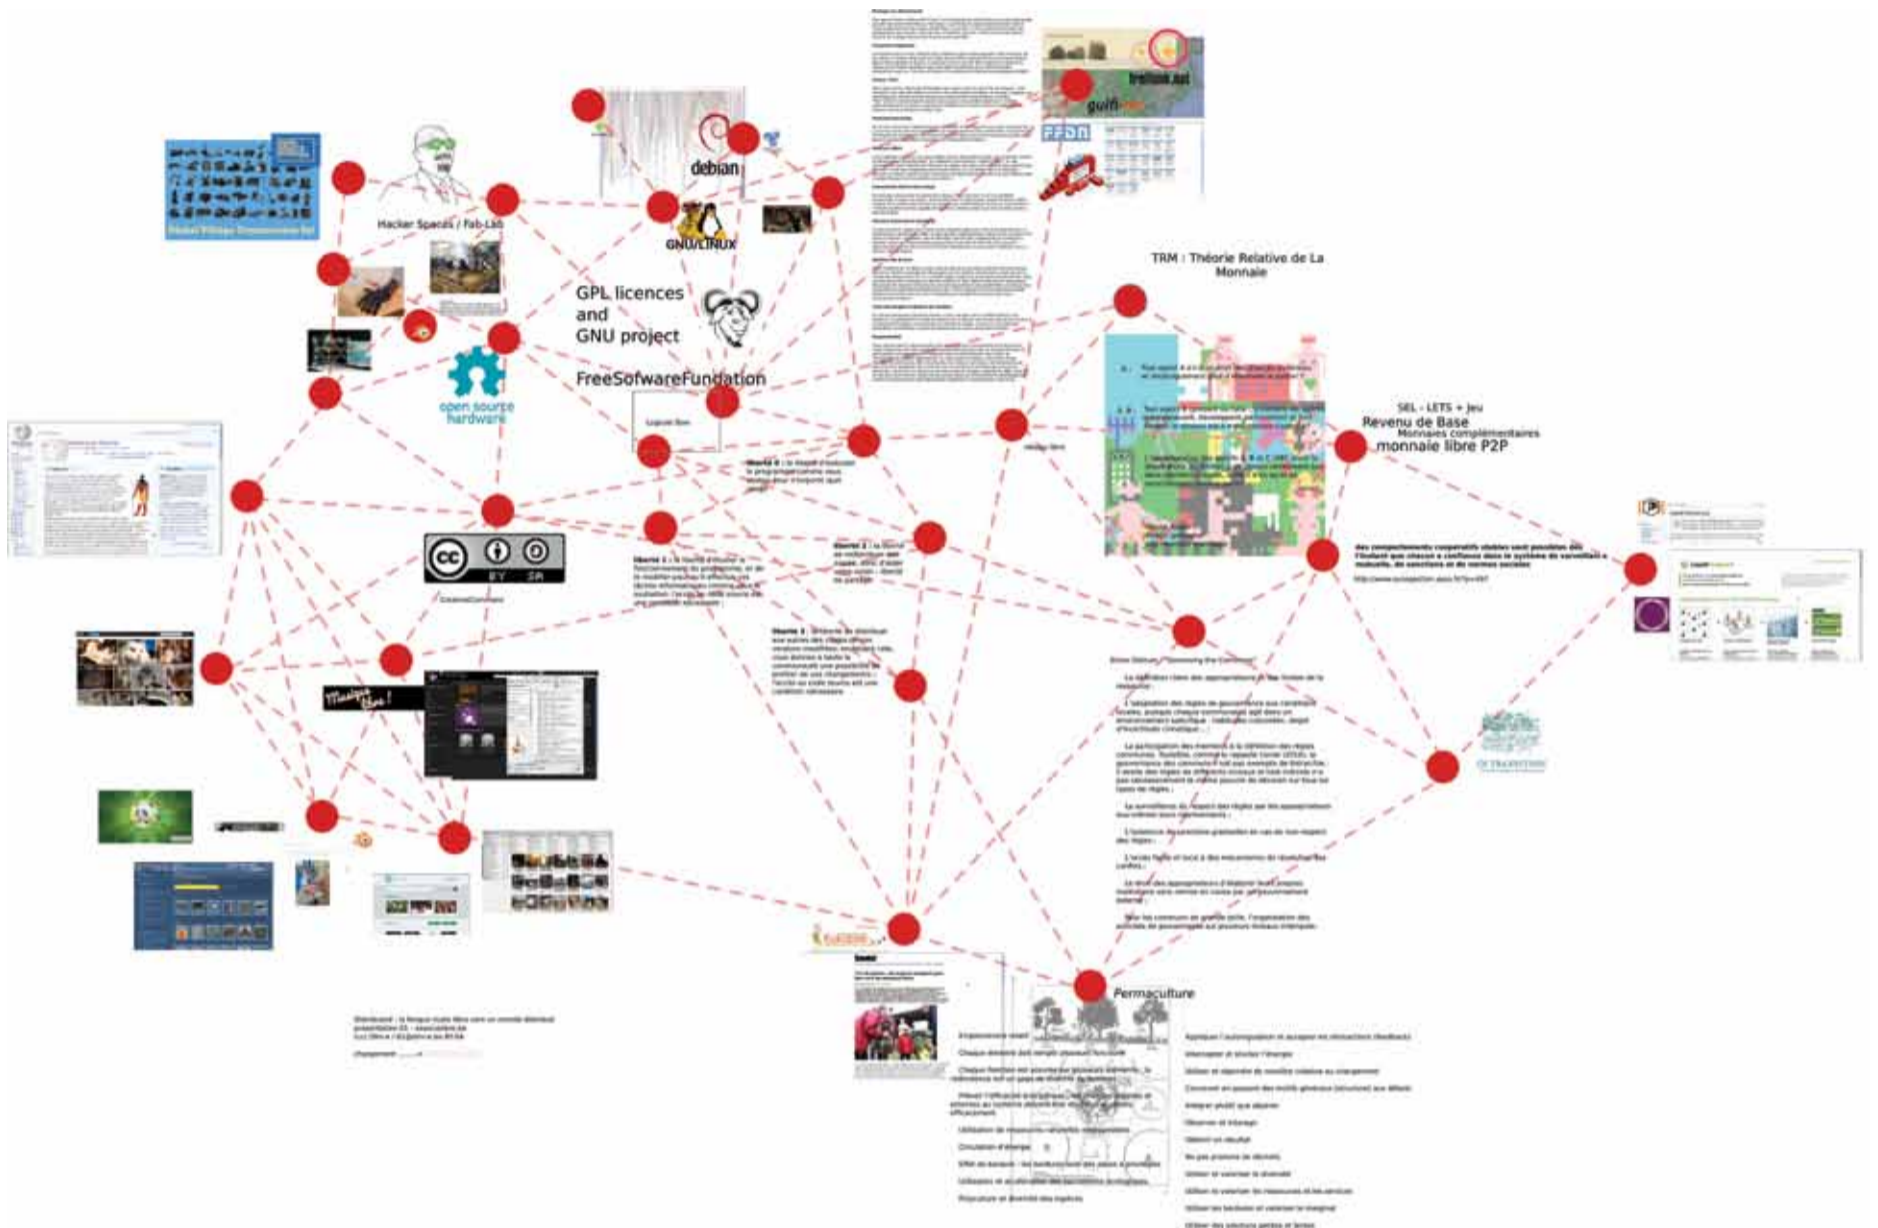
Hacker Spaces / Fab-Lab

debian

GNU/LINUX

GPL licences and GNU project

FreeSofwareFundation

open source hardware

Logiciel libre

freifunk.net

guifi.net

FFDN

TRM : Théorie Relative de La Monnaie

SEL - LETS + Jeu
Revenu de Base
Monnaies complémentaires
monnaie libre P2P

BY SA

Musique libre!

Permaculture

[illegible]